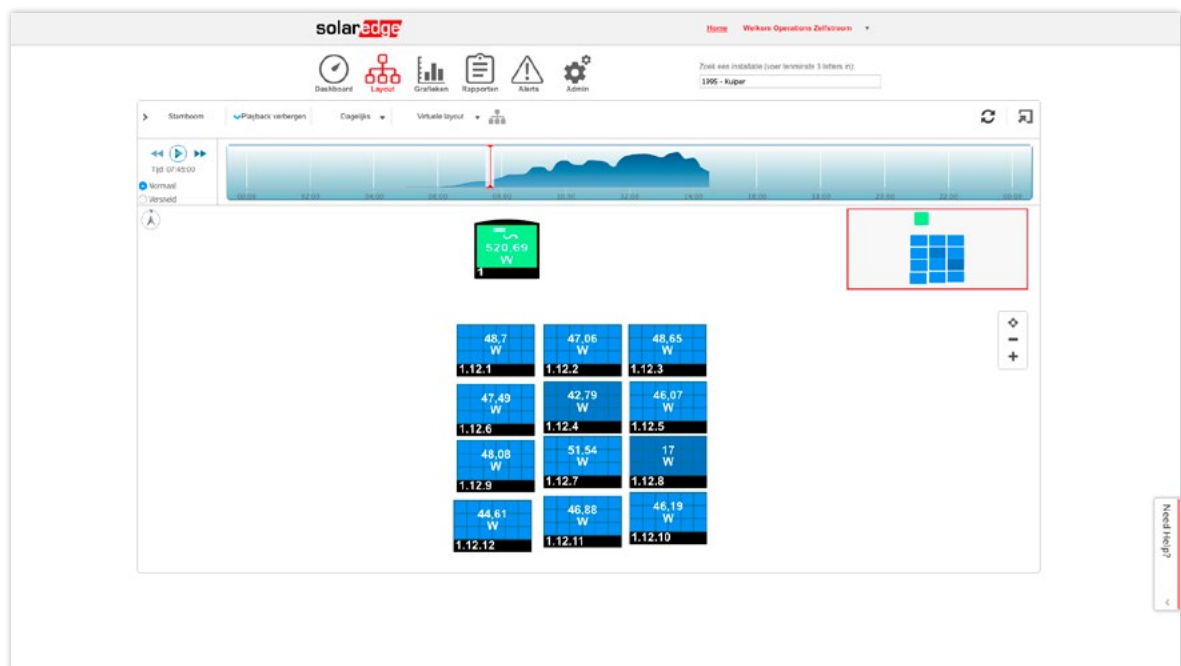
solaredge

Home Welkom Operations Zelfstroom ▾

Dashboard Layout Grafieken Rapporten Alerts Admin

Zoek een installatie (voer tenminste 3 letters in):
1995 - Kuiper

> Stamboom Playback verbergen Dagelijks ▾ Virtuele layout ▾

Tijd: 07:45:00
Normaal
Versneld

00:00 02:00 04:00 06:00 08:00 10:00 12:00 14:00 16:00 18:00 20:00 22:00 00:00

520,69 W
1

48,7 W
1.12.1

47,06 W
1.12.2

48,65 W
1.12.3

47,49 W
1.12.6

42,79 W
1.12.4

46,07 W
1.12.5

48,08 W
1.12.9

51,54 W
1.12.7

17 W
1.12.8

44,61 W
1.12.12

46,88 W
1.12.11

46,19 W
1.12.10

Need Help?